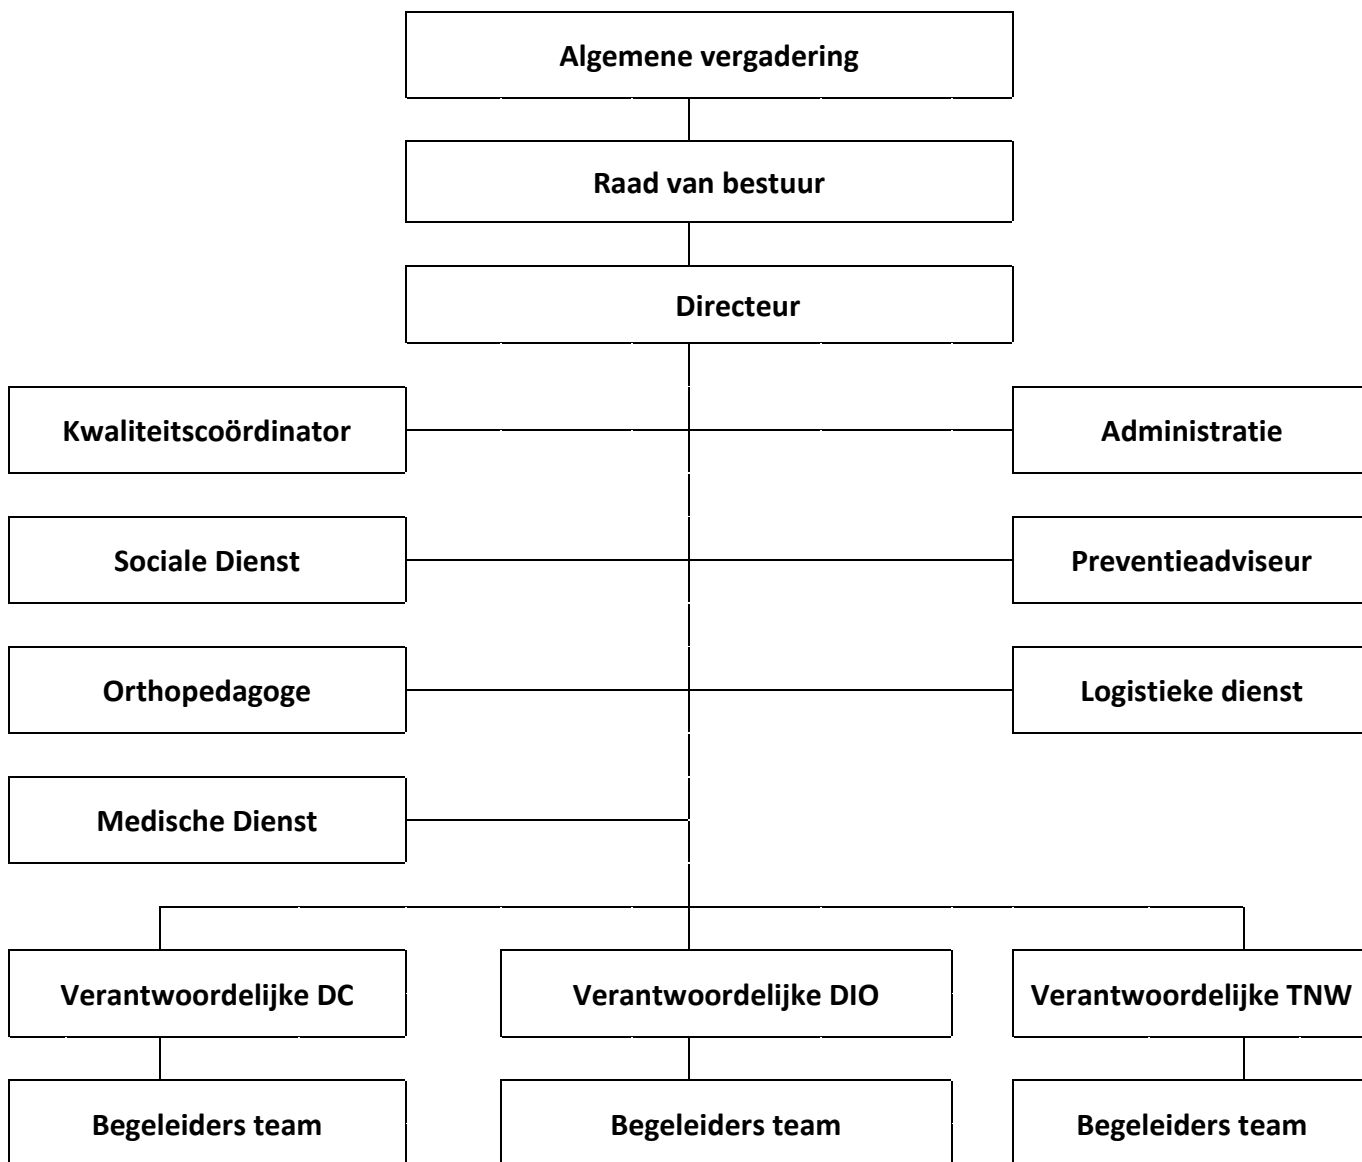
Algemene vergadering

Raad van bestuur

Directeur

Kwaliteitscoördinator

Administratie

Sociale Dienst

Preventieadviseur

Orthopedagoge

Logistieke dienst

Medische Dienst

Verantwoordelijke DC

Verantwoordelijke DIO

Verantwoordelijke TNW

Begeleiders team

Begeleiders team

Begeleiders team